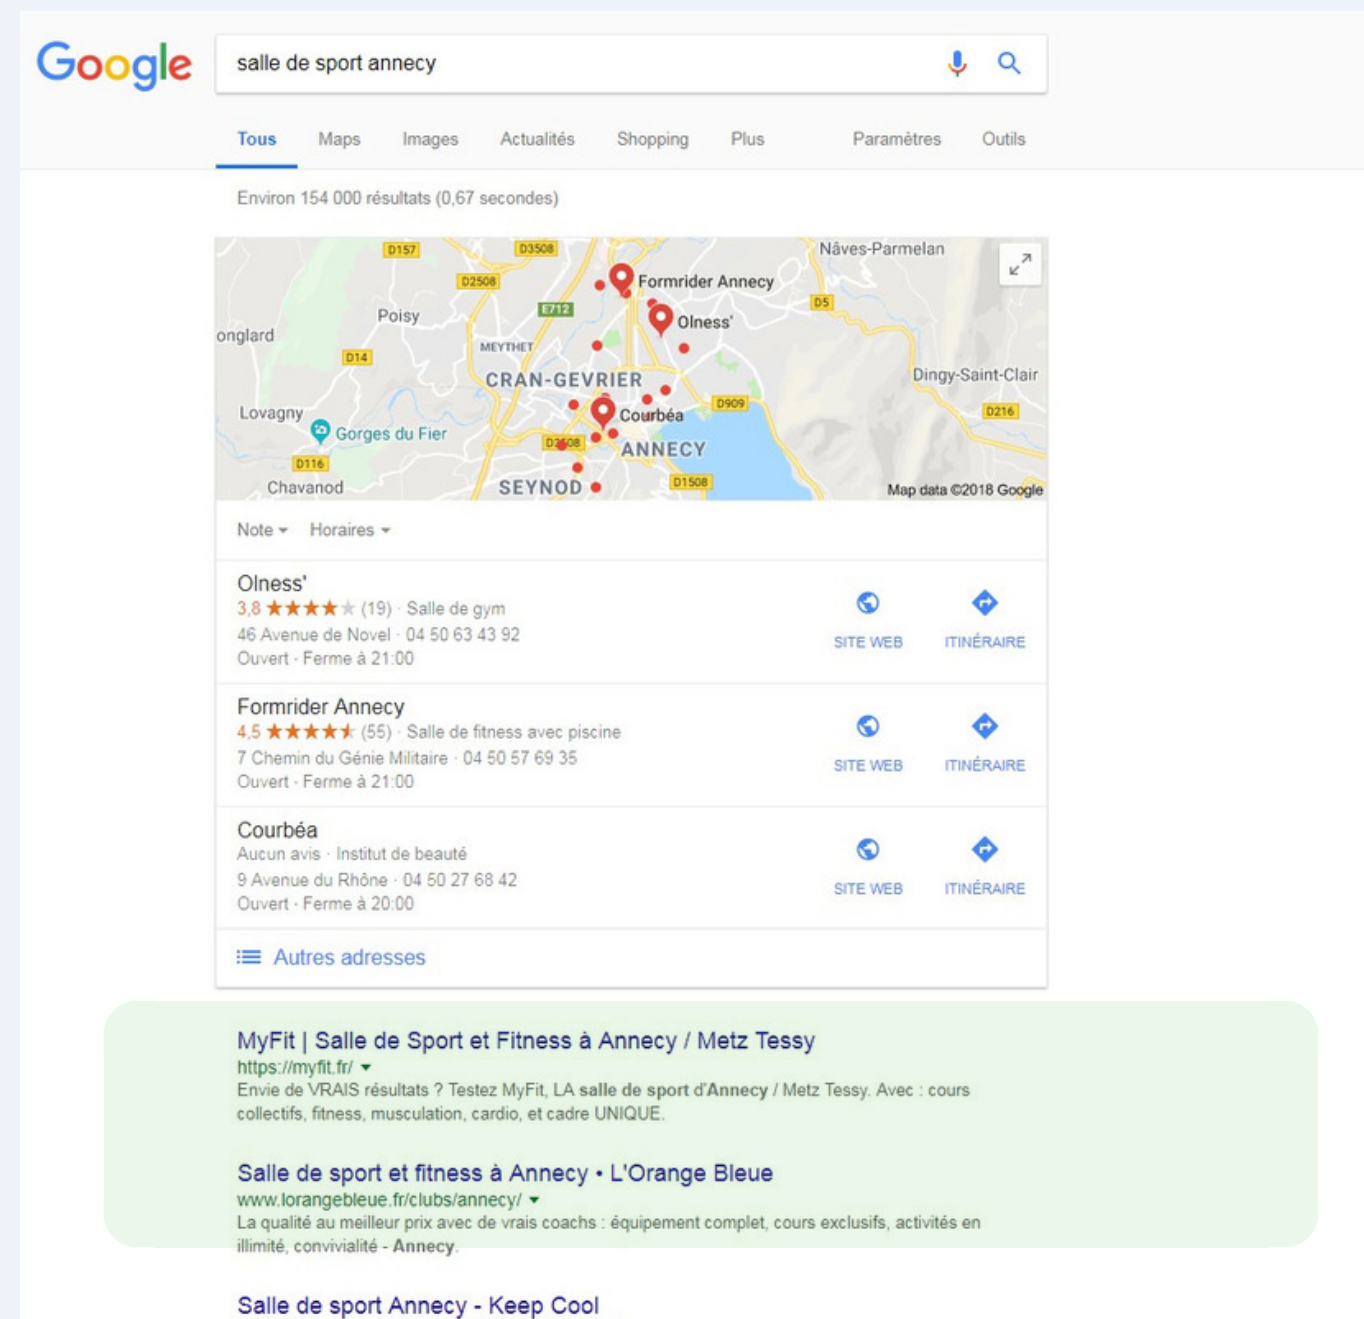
Google

salle de sport annecy

Tous Maps Images Actualités Shopping Plus Paramètres Outils

Environ 154 000 résultats (0,67 secondes)

D157 D3508 Nâves-Parmelan
D2508 Formrider Annecy
E712 D5
Poisy Olness'
onglard
D14 MEYTHET
CRAN-GEVRIER Dingy-Saint-Clair
Lovagny D909 D216
Gorges du Fier Courbéa
D3508 ANNECY
D116
Chavanod SEYNOD D1508 Map data ©2018 Google

Note Horaires

Olness'
3,8 ★★★★★ (19) · Salle de gym
46 Avenue de Novel · 04 50 63 43 92
Ouvert · Ferme à 21:00
SITE WEB ITINÉRAIRE

Formrider Annecy
4,5 ★★★★★ (55) · Salle de fitness avec piscine
7 Chemin du Génie Militaire · 04 50 57 69 35
Ouvert · Ferme à 21:00
SITE WEB ITINÉRAIRE

Courbéa
Aucun avis · Institut de beauté
9 Avenue du Rhône · 04 50 27 68 42
Ouvert · Ferme à 20:00
SITE WEB ITINÉRAIRE

Autres adresses

MyFit | Salle de Sport et Fitness à Annecy / Metz Tessy
https://myfit.fr/
Envie de VRAIS résultats ? Testez MyFit, LA salle de sport d'Annecy / Metz Tessy. Avec : cours collectifs, fitness, musculation, cardio, et cadre UNIQUE.

Salle de sport et fitness à Annecy • L'Orange Bleue
www.lorangebleue.fr/clubs/annecy/
La qualité au meilleur prix avec de vrais coachs : équipement complet, cours exclusifs, activités en illimité, convivialité - Annecy.

Salle de sport Annecy - Keep Cool